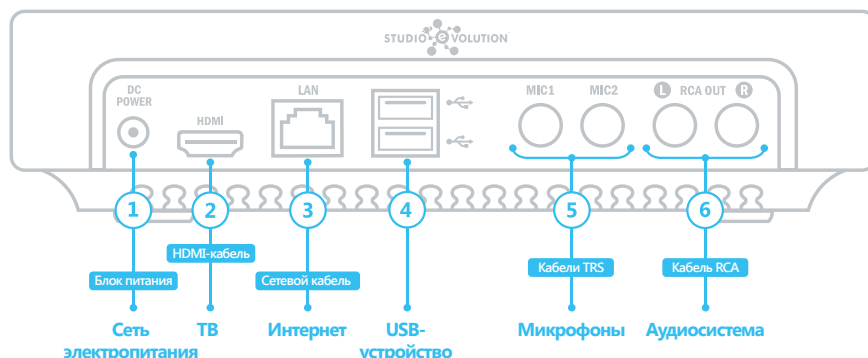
STUDIO e VOLUTION

DC POWER

HDMI

LAN

MIC1

MIC2

L RCA OUT R

1

2

3

4

5

6

HDMI-кабель

Блок питания

Сетевой кабель

Кабели TRS

Кабель RCA

Сеть электропитания

ТВ

Интернет

USB-устройство

Микрофоны

Аудиосистема